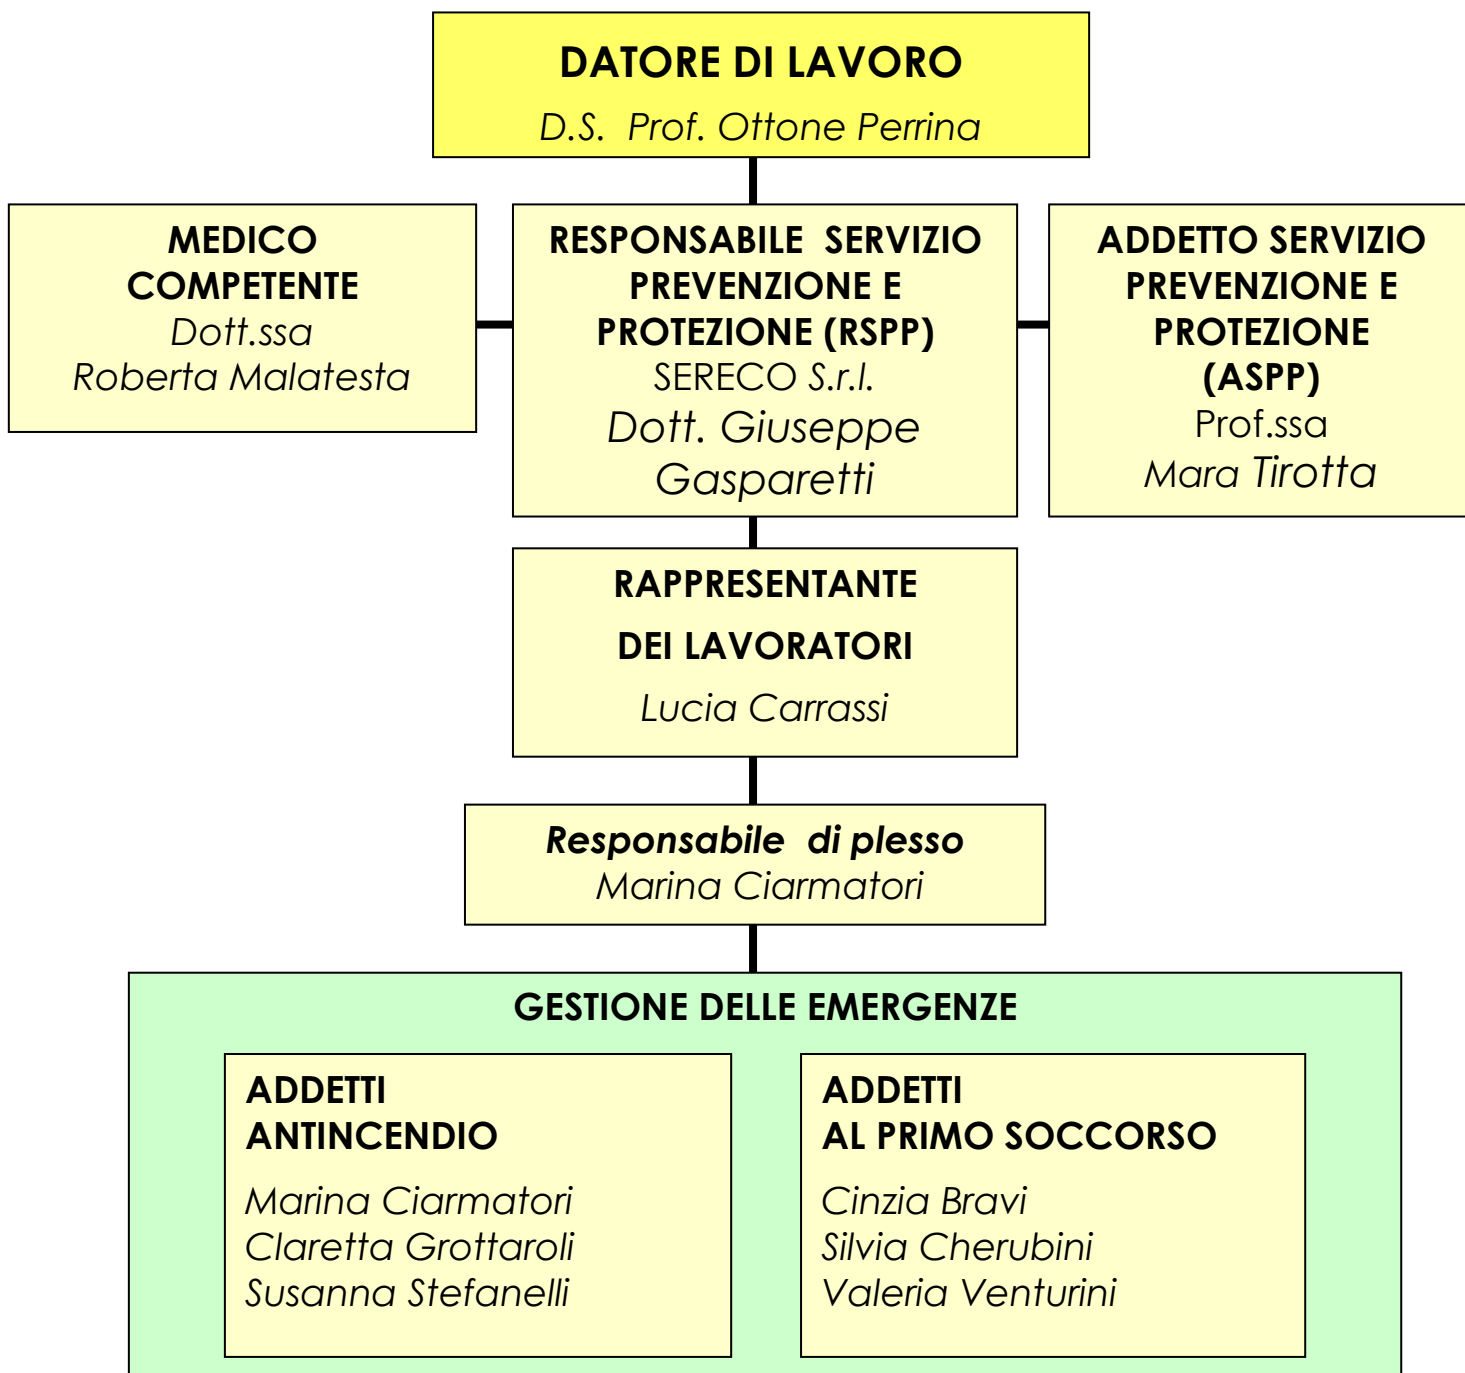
DATORE DI LAVORO
D.S. Prof. Ottone Perrina

MEDICO COMPETENTE
Dott.ssa
Roberta Malatesta

RESPONSABILE SERVIZIO PREVENZIONE E PROTEZIONE (RSPP)
SERECO S.r.l.
Dott. Giuseppe Gasparetti

ADDETTO SERVIZIO PREVENZIONE E PROTEZIONE (ASPP)
Prof.ssa
Mara Tirotta

RAPPRESENTANTE
DEI LAVORATORI
Lucia Carrassi

Responsabile di plesso
Marina Ciarmatori

GESTIONE DELLE EMERGENZE

ADDETTI
ANTINCENDIO
Marina Ciarmatori
Claretta Grottaroli
Susanna Stefanelli

ADDETTI
AL PRIMO SOCCORSO
Cinzia Bravi
Silvia Cherubini
Valeria Venturini